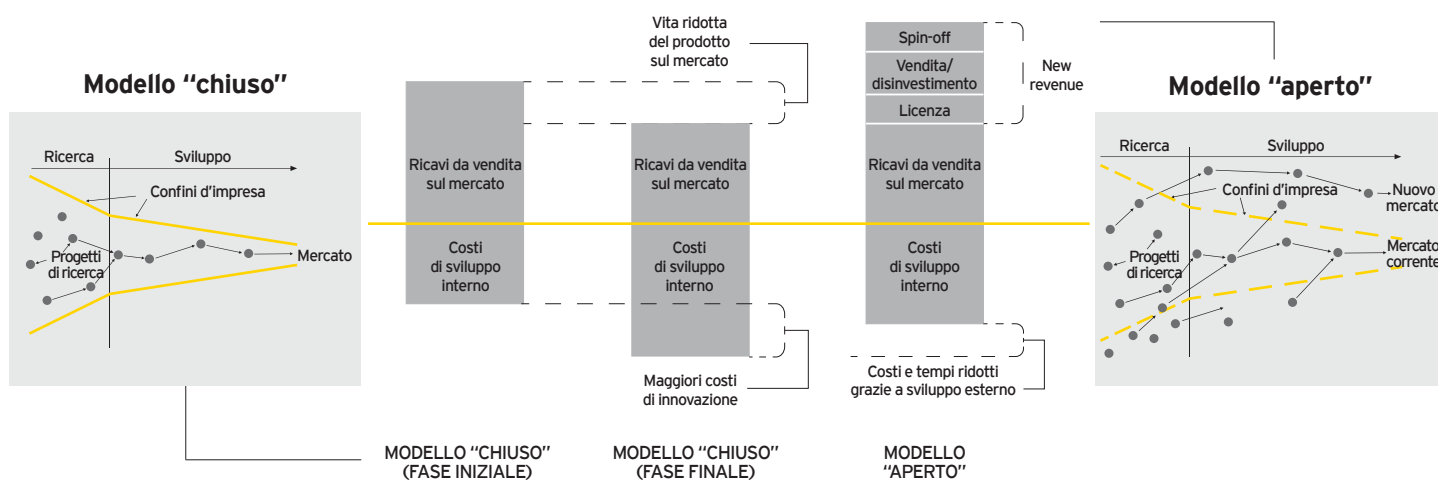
Modello "chiuso"

Ricerca

Sviluppo

Confini d'impresa

Progetti di ricerca

Mercato

Ricavi da vendita sul mercato

Costi di sviluppo interno

MODELLO "CHIUSO" (FASE INIZIALE)

Vita ridotta del prodotto sul mercato

Ricavi da vendita sul mercato

Costi di sviluppo interno

Maggiori costi di innovazione

MODELLO "CHIUSO" (FASE FINALE)

Spin-off

Vendita/ disinvestimento

Licenza

New revenue

Ricavi da vendita sul mercato

Costi di sviluppo interno

Costi e tempi ridotti grazie a sviluppo esterno

MODELLO "APERTO"

Modello "aperto"

Ricerca

Sviluppo

Confini d'impresa

Nuovo mercato

Progetti di ricerca

Mercato corrente